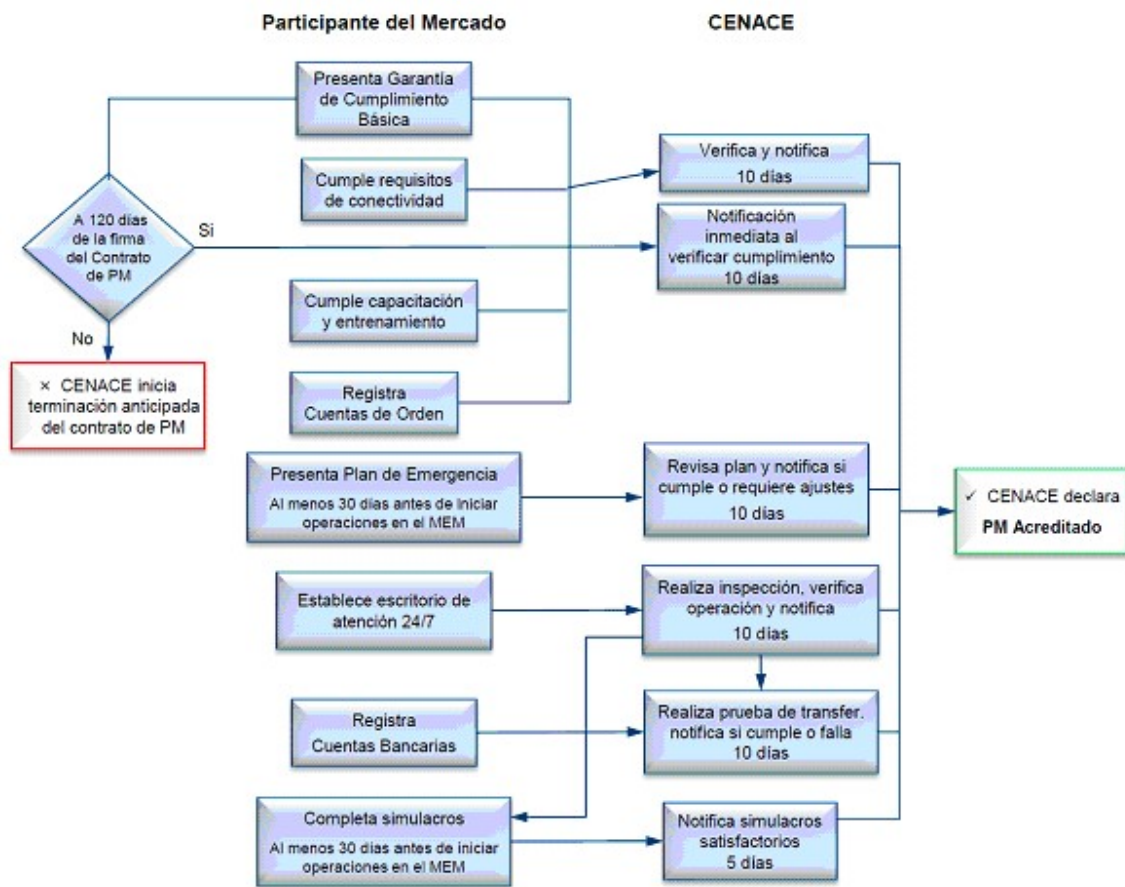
Participante del Mercado

CENACE

Presenta Garantía de Cumplimiento Básica

Verifica y notifica
10 días

Cumple requisitos de conectividad

A 120 días de la firma del Contrato de PM

Si

Notificación inmediata al verificar cumplimiento
10 días

No

Cumple capacitación y entrenamiento

× CENACE inicia terminación anticipada del contrato de PM

Registra Cuentas de Orden

Presenta Plan de Emergencia
Al menos 30 días antes de iniciar operaciones en el MEM

Revisa plan y notifica si cumple o requiere ajustes
10 días

✓ CENACE declara
PM Acreditado

Establece escritorio de atención 24/7

Realiza inspección, verifica operación y notifica
10 días

Registra Cuentas Bancarias

Realiza prueba de transfer. notifica si cumple o falla
10 días

Completa simulacros
Al menos 30 días antes de iniciar operaciones en el MEM

Notifica simulacros satisfactorios
5 días